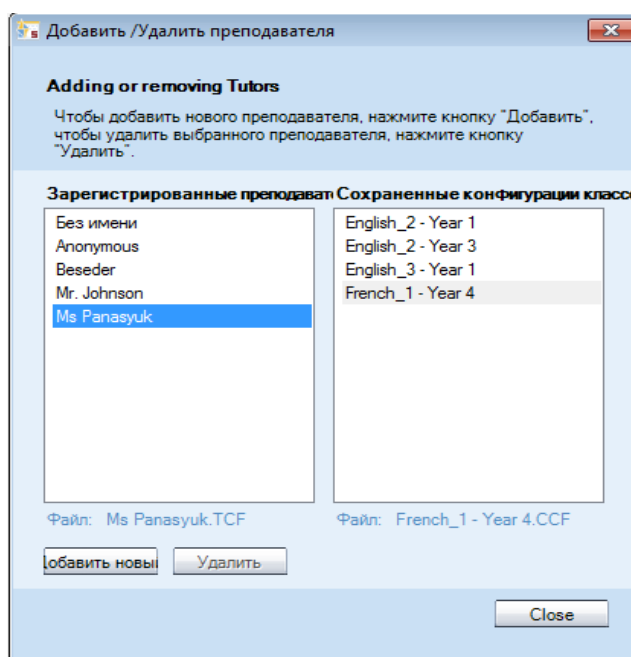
Добавить /Удалить преподавателя

Adding or removing Tutors

Чтобы добавить нового преподавателя, нажмите кнопку "Добавить", чтобы удалить выбранного преподавателя, нажмите кнопку "Удалить".

Зарегистрированные преподавате

Без имени
Anonymous
Beseder
Mr. Johnson
Ms Panasyuk

Файл: Ms Panasyuk.TCF

Сохраненные конфигурации класс

English_2 - Year 1
English_2 - Year 3
English_3 - Year 1
French_1 - Year 4

Файл: French_1 - Year 4.CCF

обавить новы

Удалить

Close